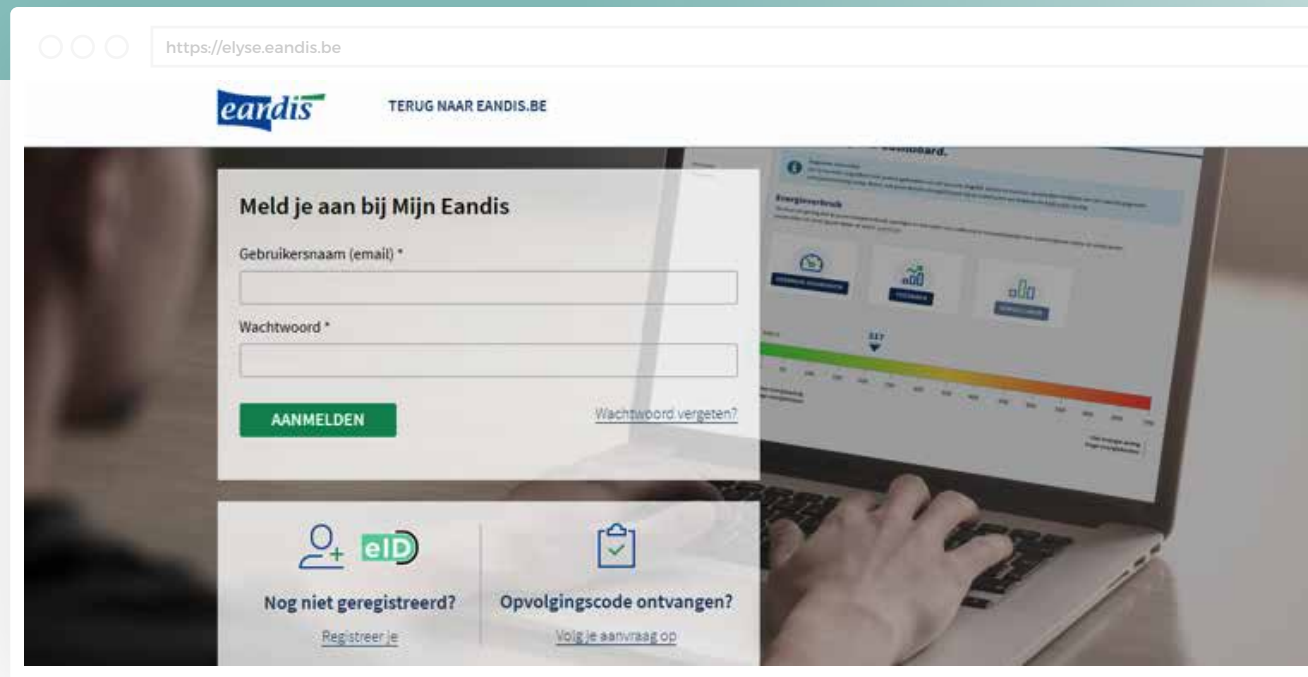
https://elyse.eandis.be

eandis

TERUG NAAR EANDIS.BE

Meld je aan bij Mijn Eandis

Gebruikersnaam (email) *

Wachtwoord *

AANMELDEN

Wachtwoord vergeten?

eID

Nog niet geregistreerd?

Registreer je

Opvolgingscode ontvangen?

Volg je aanvraag op

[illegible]

Energieverbruik

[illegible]

327